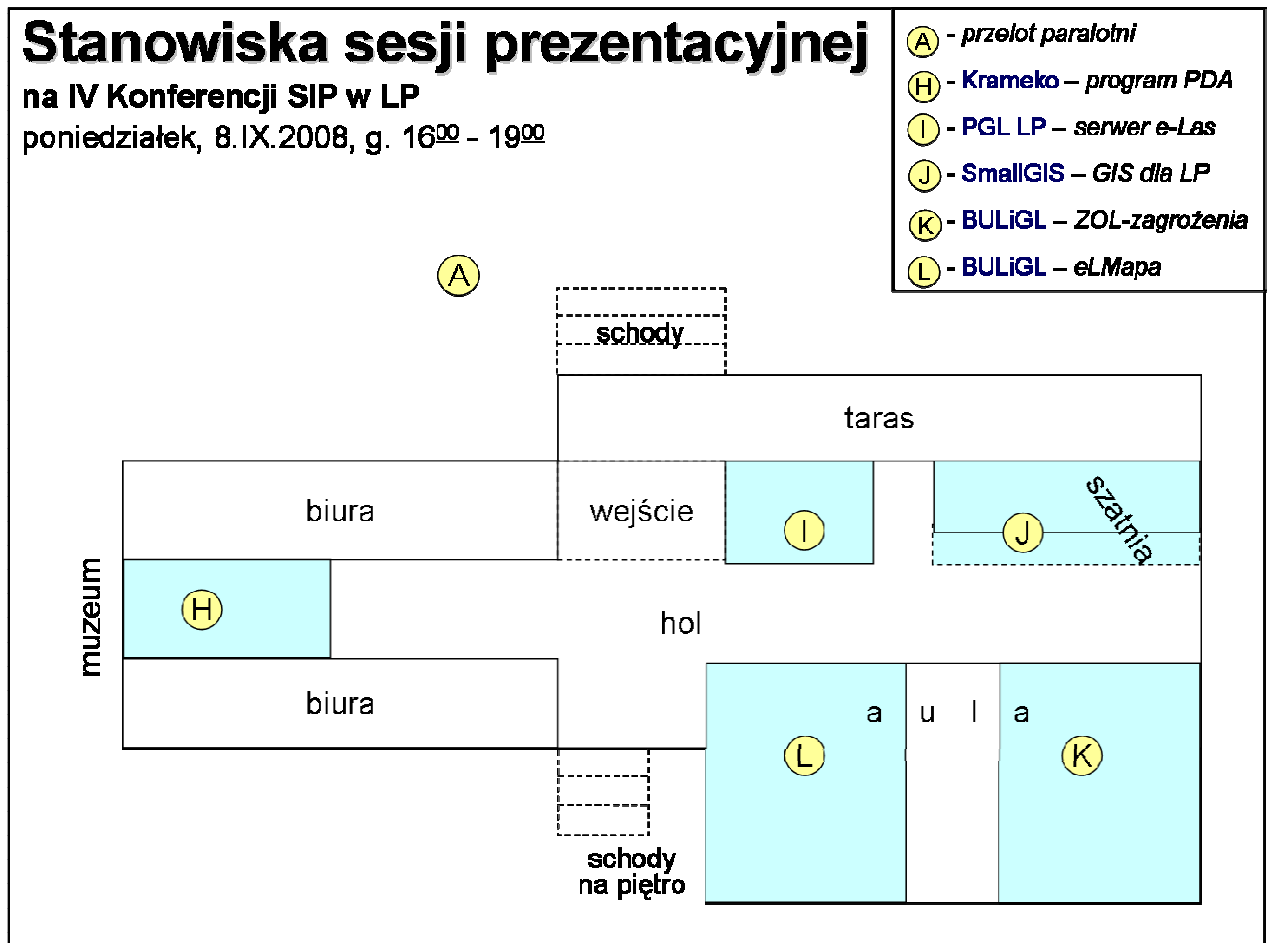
Stanowiska sesji prezentacyjnej
na IV Konferencji SIP w LP
poniedziałek, 8.IX.2008, g. $16^{\underline{00}}$ - $19^{\underline{00}}$

A - przelot paralotni
H - Krameko – program PDA
I - PGL LP – serwer e-Las
J - SmallGIS – GIS dla LP
K - BULiGL – ZOL-zagrożenia
L - BULiGL – eLMapa

A

schody

taras

biura

wejście

I

szatnia

J

muzeum

H

hol

biura

a u l a

L

K

schody na piętro